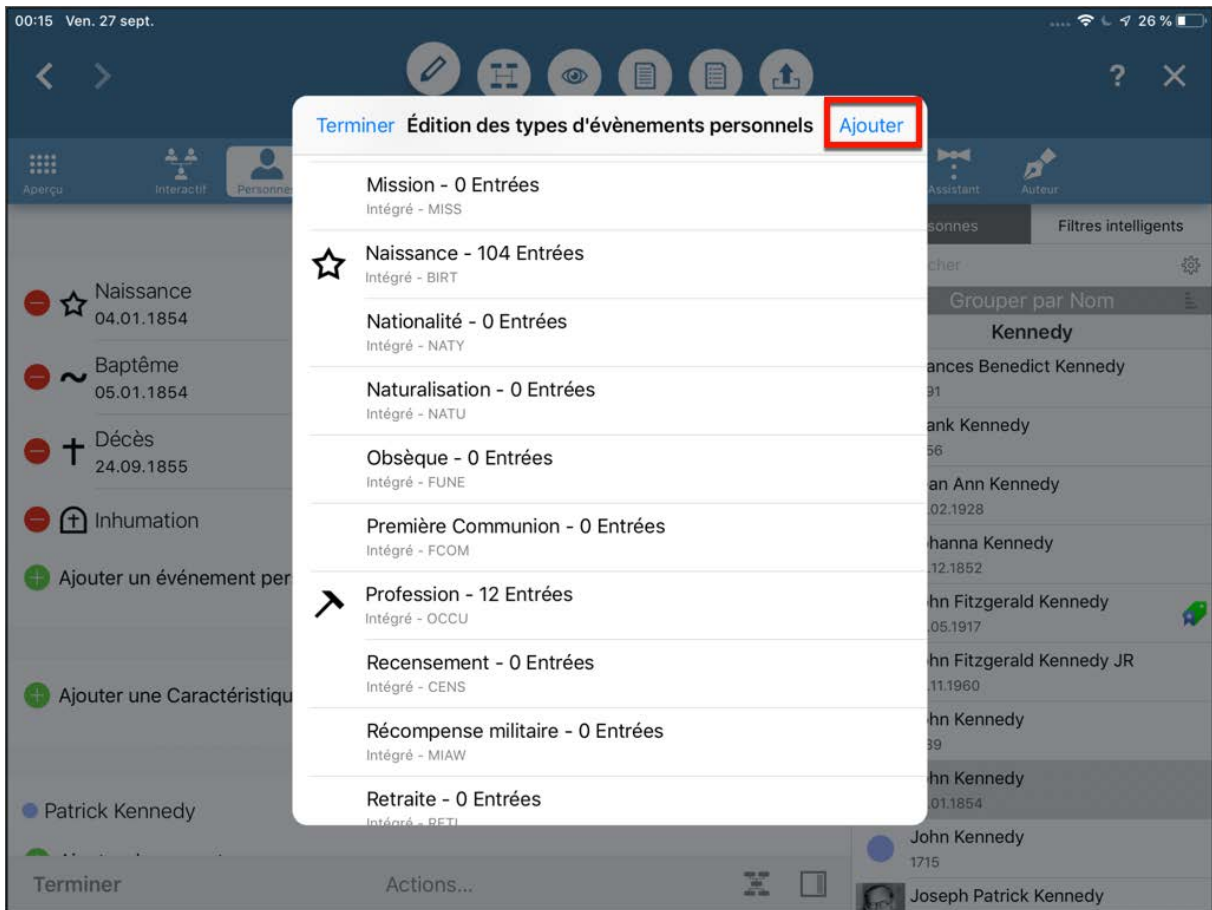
00:15 Ven. 27 sept.

26 %

?

Aperçu Interactif Personne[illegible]

Naissance
04.01.1854

Baptême
05.01.1854

Décès
24.09.1855

Inhumation

Ajouter un événement per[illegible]

Ajouter une Caractéristiqu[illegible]

Patrick Kennedy

Terminer Actions...

Terminer Édition des types d'évènements personnels Ajouter

Mission - 0 Entrées
Intégré - MISS

Naissance - 104 Entrées
Intégré - BIRT

Nationalité - 0 Entrées
Intégré - NATY

Naturalisation - 0 Entrées
Intégré - NATU

Obsèque - 0 Entrées
Intégré - FUNE

Première Communion - 0 Entrées
Intégré - FCOM

Profession - 12 Entrées
Intégré - OCCU

Recensement - 0 Entrées
Intégré - CENS

Récompense militaire - 0 Entrées
Intégré - MIAW

Retraite - 0 Entrées
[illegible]

Assistant Auteur

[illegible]sonnes Filtres intelligents

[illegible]cher

Grouper par Nom

Kennedy

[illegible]ances Benedict Kennedy
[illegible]91

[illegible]ank Kennedy
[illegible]56

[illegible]an Ann Kennedy
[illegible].02.1928

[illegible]hanna Kennedy
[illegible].12.1852

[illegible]hn Fitzgerald Kennedy
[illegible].05.1917

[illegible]hn Fitzgerald Kennedy JR
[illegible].11.1960

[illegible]hn Kennedy
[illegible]39

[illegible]hn Kennedy
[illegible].01.1854

John Kennedy
1715

Joseph Patrick Kennedy